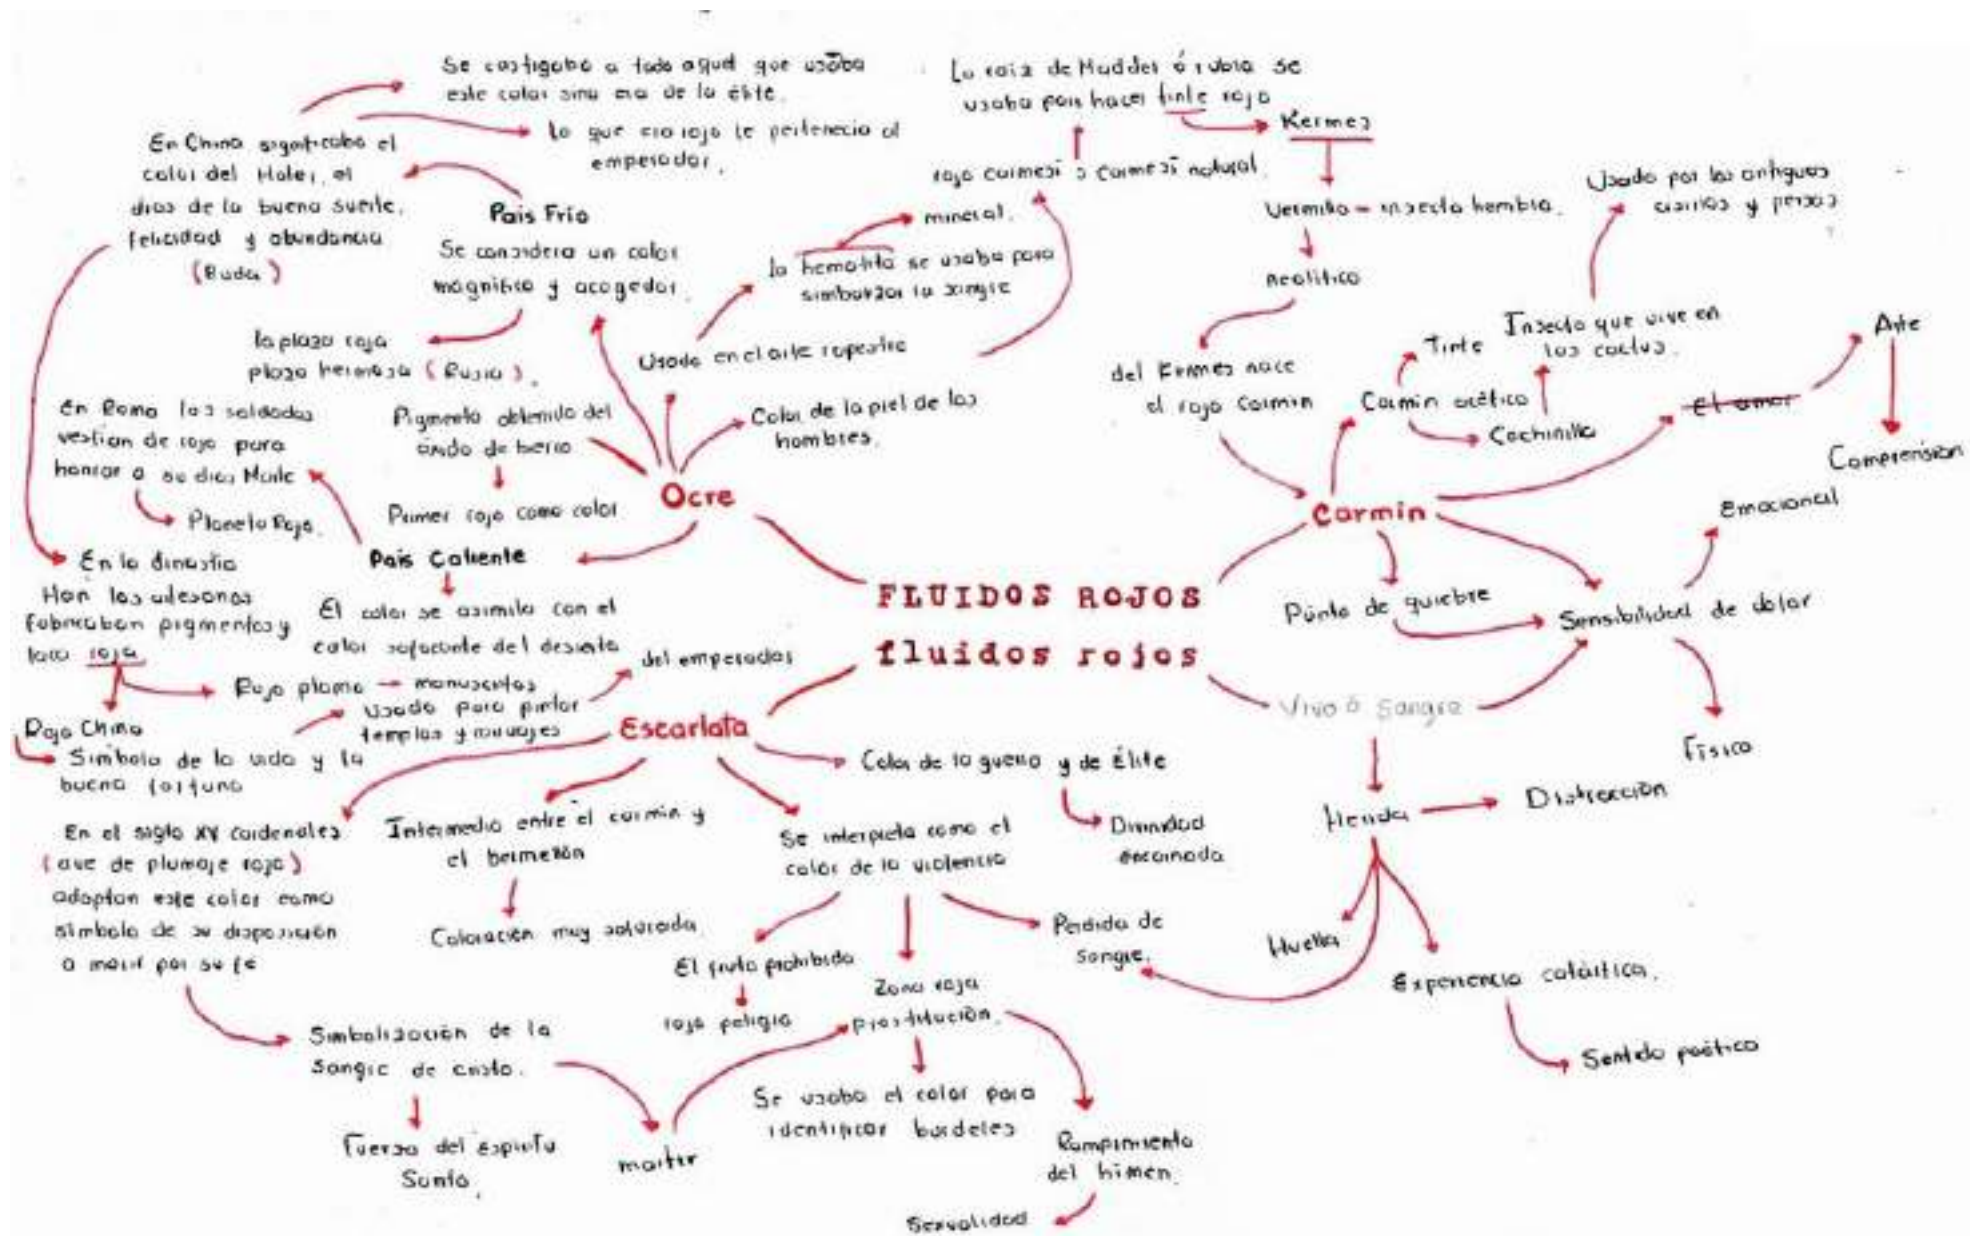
FLUIDOS ROJOS
fluidos rojos

Ocre

Se castigaba a todo aquel que usaba este color sino era de la élite.

Lo que era rojo le pertenecía al emperador.

En China significaba el color del Hotei, el dios de la buena suerte, felicidad y abundancia (Buda)

País Frío
Se considera un color magnífico y acogedor.

la plaza roja
plaza hermosa (Rusia).

En Roma los soldados vestían de rojo para honrar a su dios Marte

Planeta Rojo

Pigmento obtenido del óxido de hierro

Primer rojo como color

País Caliente
El color se asimila con el calor sofocante del desierto

Usado en el arte rupestre

La hematita se usaba para simbolizar la sangre

mineral.

rojo carmesí o carmesí natural

La raíz de Madder ó rubia se usaba para hacer tinte rojo

Color de la piel de los hombres.

Carmin

Kermes

Vermilio = insecto hembra.

neolítico

del Kermes nace el rojo carmin

Tinte

Carmín acético

Cochinilla

Insecto que vive en los cactus.

Usado por los antiguos asirios y persas

El amor

Arte

Comprensión

Emocional

Punto de quiebre

Sensibilidad de dolor

Físico

Vivo ó Sangre

Herida

Distracción

Huella

Experiencia catártica.

Sentido poético

Escarlata

En la dinastía Han los artesanos fabricaban pigmentos y laca roja

Rojo plomo → manuscritos

Usado para pintar templos y murallas

del emperador

Rojo China
Símbolo de la vida y la buena fortuna

Color de la guerra y de Élite

Divinidad encarnada

En el siglo XV cardenales (ave de plumaje rojo) adoptan este color como símbolo de su disposición a morir por su fe

Intermedio entre el carmin y el bermellón

Coloración muy saturada

Se interpreta como el color de la violencia

Pérdida de sangre.

El fruto prohibido

rojo peligro

Zona roja
prostitución.

Se usaba el color para identificar burdeles

Rompimiento del himen.

Sexualidad

Simbolización de la sangre de cristo.

Fuerza del espíritu Santo.

mártir